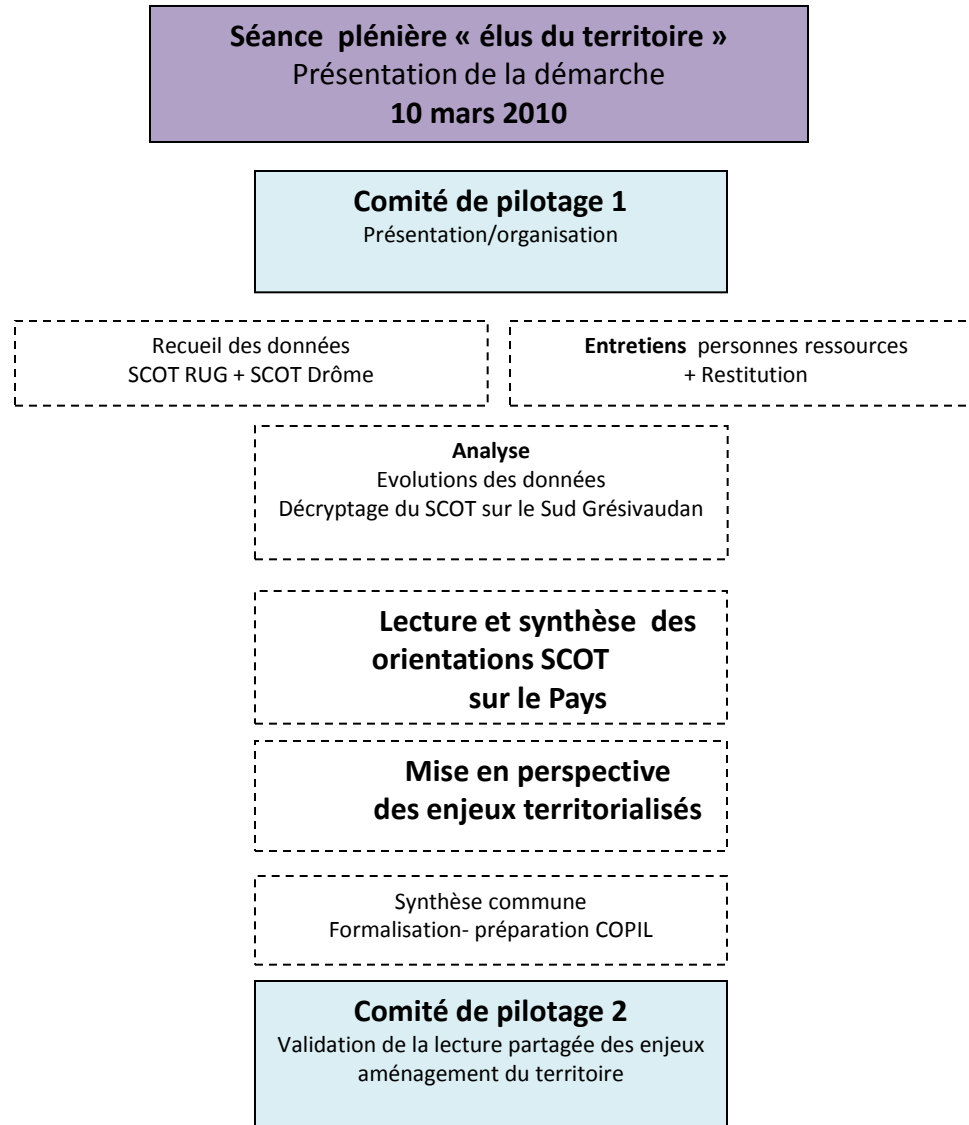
Séance plénière « élus du territoire »
Présentation de la démarche
10 mars 2010

Comité de pilotage 1
Présentation/organisation

Recueil des données
SCOT RUG + SCOT Drôme

Entretiens personnes ressources
+ Restitution

Analyse
Evolutions des données
Décryptage du SCOT sur le Sud Grésivaudan

Lecture et synthèse des orientations SCOT sur le Pays

Mise en perspective des enjeux territorialisés

Synthèse commune
Formalisation- préparation COPIL

Comité de pilotage 2
Validation de la lecture partagée des enjeux aménagement du territoire